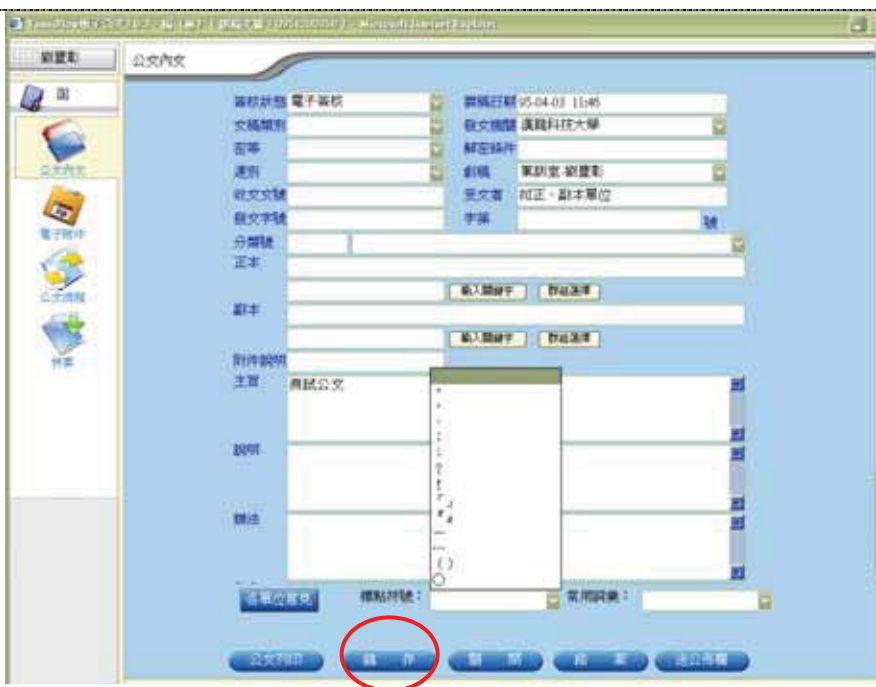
劉蕙彰

公文內文

簽核狀態 電子簽核
文稿類別
密等
速別
收文文號
發文字號
分類號
正本
副本
附件說明
主旨 測試公文
說明
辦法

擬稿日期 95-04-03 11:46
發文機關 國立科技大學
解密條件
創稿 秘書室-劉蕙彰
受文者 如正、副本單位
字號
號

輸入關鍵字 群組選擇
輸入關鍵字 群組選擇

簽稿會簽
標點符號：
常用詞彙：

公文列印 儲存 關閉 結案 送公佈欄